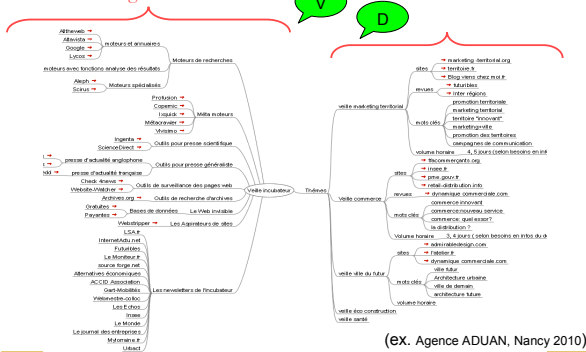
V

D

Alltheweb
Altavista
Google
Lycos
moteurs et annuaires
Moteurs de recherches
moteurs avec fonctions analyse des résultats
Aleph
Scirus
Moteurs spécialisés
Profusion
Copernic
Ixquick
Métacrawler
Vivisimo
Méta moteurs
Ingenta
ScienceDirect
Outils pour presse scientifique
presse d'actualité anglophone
Outils pour presse généraliste
presse d'actualité française
Check 4news
Website-Watcher
Outils de surveillance des pages web
Archives.org
Outils de recherche d'archives
Gratuites
Payantes
Bases de données
Le Web invisible
Webstripper
Les Aspirateurs de sites
Veille incubateur
Thèmes
LSA.fr
InternetActu.net
Futuribles
Le Moniteur.fr
source forge.net
Alternatives économiques
ACCID Association
Gart-Mobilités
Weserveille-collec
Les Echos
Insee
Le Monde
Le journal des entreprises
Mutomaine.fr
Urbact
Les newsletters de l'incubateur
veille marketing territorial
sites
marketing-territorial.org
territoire.fr
Blog viens chez moi.fr
revues
futuribles
Inter régions
mots clés
promotion territoriale
marketing territorial
territoire "innovant"
marketing+ville
promotion des territoires
campagnes de communication
volume horaire
4, 5 jours (selon besoins en ink
veille commerce
sites
Bbcommercants.org
Insee.fr
pme.gouv.fr
retail-distribution.info
revues
dynamique commerciale.com
mots clés
commerce innovant
commerce+nouveau service
commerce, quel essor?
la distribution ?
Volume horaire
3, 4 jours ( selon besoins en info du d
veille ville du futur
sites
admirabledesign.com
l'atelier.fr
dynamique commerciale.com
mots clés
ville futur
Architecture urbaine
ville de demain
architecture future
volume horaire
veille éco construction
veille santé
(ex. Agence ADUAN, Nancy 2010)